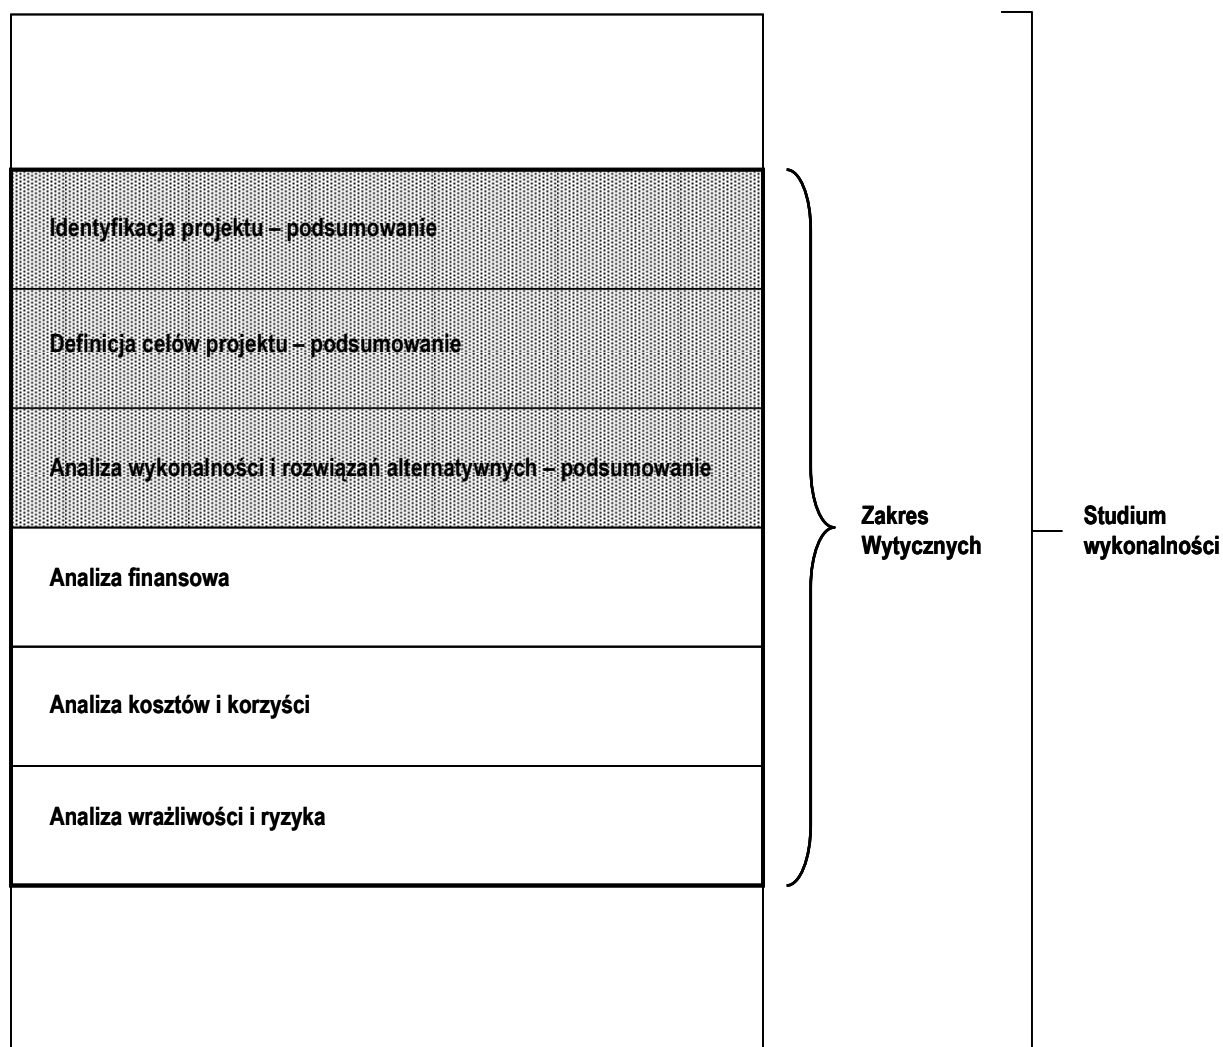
Identyfikacja projektu – podsumowanie

Definicja celów projektu – podsumowanie

Analiza wykonalności i rozwiązań alternatywnych – podsumowanie

Analiza finansowa

Analiza kosztów i korzyści

Analiza wrażliwości i ryzyka

Zakres Wytycznych

Studium wykonalności